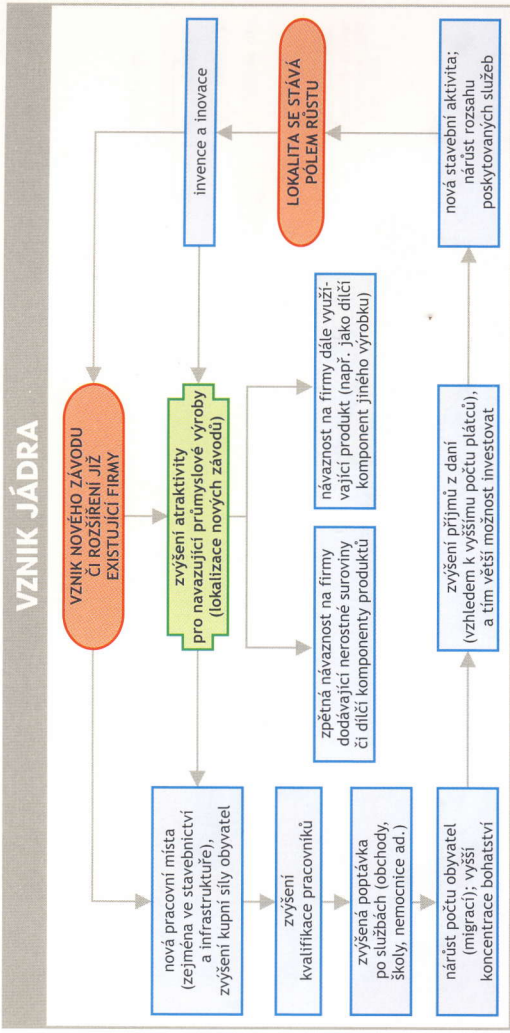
VZNIK JÁDRA

VZNIK NOVÉHO ZÁVODU ČI ROZŠÍŘENÍ JIŽ EXISTUJÍCÍ FIRMY

zvýšení atraktivity pro navazující průmyslové výroby (lokalizace nových závodů)

invence a inovace

LOKALITA SE STÁVÁ PÓLEM RŮSTU

zpětná návaznost na firmy dodávající nerostné suroviny či dílčí komponenty produktů

návaznost na firmy dále využívající produkt (např. jako dílčí komponent jiného výrobku)

nová pracovní místa (zejména ve stavebnictví a infrastruktuře), zvýšení kupní síly obyvatel

zvýšení kvalifikace pracovníků

zvýšená poptávka po službách (obchody, školy, nemocnice ad.)

nárůst počtu obyvatel (migrací); vyšší koncentrace bohatství

zvýšení příjmů z daní (vzhledem k vyššímu počtu plátců), a tím větší možnost investovat

nová stavební aktivita; nárůst rozsahu poskytovaných služeb